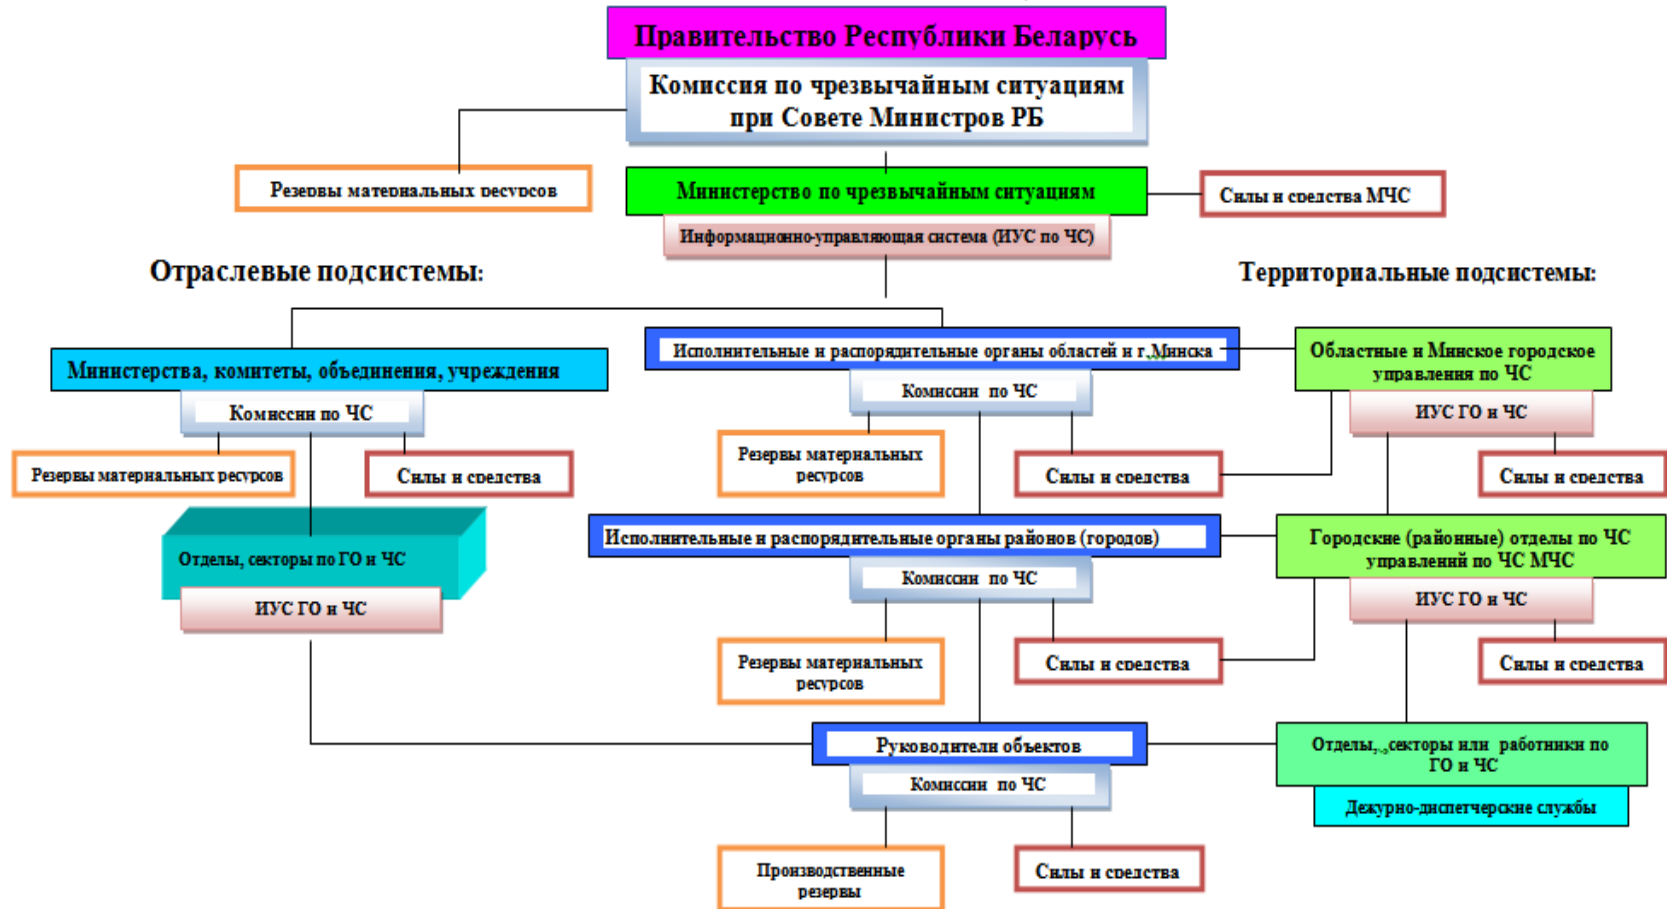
Правительство Республики Беларусь

Комиссия по чрезвычайным ситуациям при Совете Министров РБ

Резервы материальных ресурсов

Министерство по чрезвычайным ситуациям

Силы и средства МЧС

Информационно-управляющая система (ИУС по ЧС)

Отраслевые подсистемы:

Территориальные подсистемы:

Министерства, комитеты, объединения, учреждения

Комиссии по ЧС

Резервы материальных ресурсов

Силы и средства

Отделы, секторы по ГО и ЧС

ИУС ГО и ЧС

Исполнительные и распорядительные органы областей и г.Минска

Комиссии по ЧС

Резервы материальных ресурсов

Силы и средства

Областные и Минское городское управления по ЧС

ИУС ГО и ЧС

Силы и средства

Исполнительные и распорядительные органы районов (городов)

Комиссии по ЧС

Резервы материальных ресурсов

Силы и средства

Городские (районные) отделы по ЧС управлений по ЧС МЧС

ИУС ГО и ЧС

Силы и средства

Руководители объектов

Комиссии по ЧС

Производственные резервы

Силы и средства

Отделы, секторы или работники по ГО и ЧС

Дежурно-диспетчерские службы